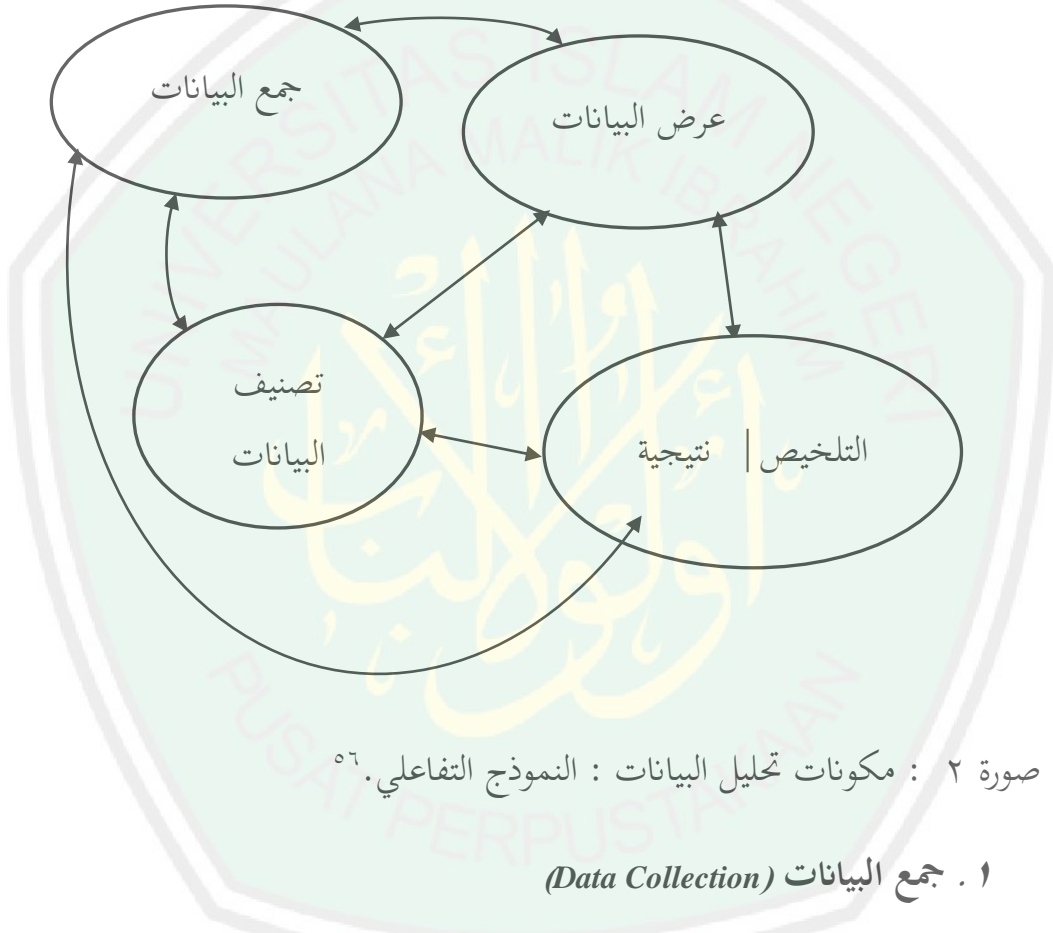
جمع البيانات

عرض البيانات

تصنيف البيانات

التلخيص | نتيجة

صورة ٢ : مكونات تحليل البيانات : النموذج التفاعلي.٥٦

١ . جمع البيانات (Data Collection)

UNIVERSITAS ISLAM NEGERI MAULANA MALIK IBRAHIM

PUSAT PERPUSTAKAAN